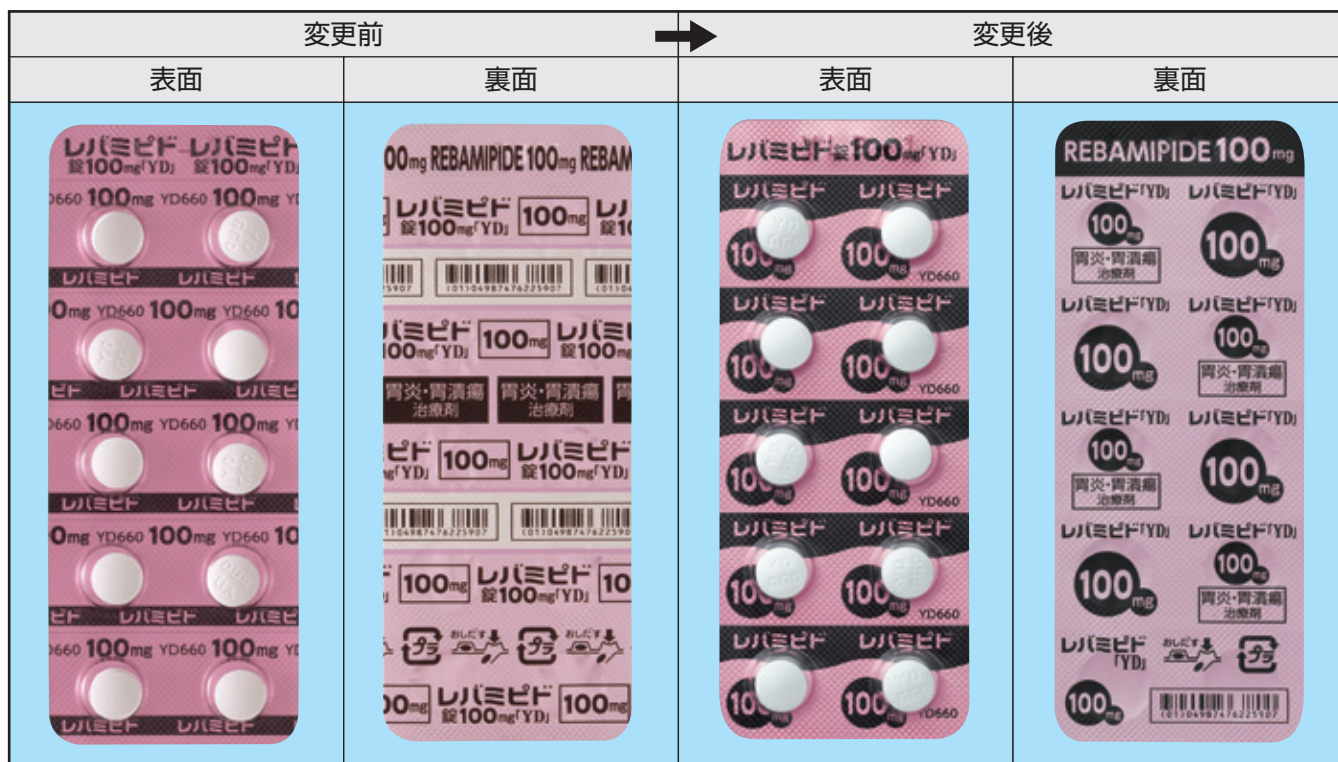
| 変更前 | | 変更後 | |
|---|---|---|---|
| 表面 | 裏面 | 表面 | 裏面 |

レバミピド 錠100mg「YD」 レバミピド 錠100mg「YD」
YD660 100mg YD660 100mg YD660
レバミピド レバミピド
100mg YD660 100mg YD660 10
レバミピド レバミピド
YD660 100mg YD660 100mg YD
レバミピド レバミピド
100mg YD660 100mg YD660 10
レバミピド レバミピド
YD660 100mg YD660 100mg YD
レバミピド レバミピド

100mg REBAMIPIDE 100mg REBAM
レバミピド 錠100mg「YD」 100mg レバ 錠100
(01)04987476225907 (01)04987476225907
バミピド 100mg「YD」 100mg レバミピ 錠100
胃炎・胃潰瘍 治療剤 胃炎・胃潰瘍 治療剤
ピド 錠「YD」 100mg レバミピド 錠100mg「YD」
(01)04987476225907 (01)04987476225907
100mg レバミピド 錠100mg「YD」 10
プラ おしだす プラ おしだす
100mg レバミピド 錠100mg「YD」 100mg

レバミピド錠100mg「YD」
レバミピド レバミピド
100mg 100mg YD660
レバミピド レバミピド
100mg 100mg YD660
レバミピド レバミピド
100mg 100mg YD660
レバミピド レバミピド
100mg 100mg YD660
レバミピド レバミピド
100mg 100mg YD660

REBAMIPIDE 100mg
レバミピド「YD」 レバミピド「YD」
100mg 胃炎・胃潰瘍 治療剤 100mg
レバミピド「YD」 レバミピド「YD」
100mg 100mg 胃炎・胃潰瘍 治療剤
レバミピド「YD」 レバミピド「YD」
100mg 胃炎・胃潰瘍 治療剤 100mg
レバミピド「YD」 レバミピド「YD」
100mg 100mg 胃炎・胃潰瘍 治療剤
レバミピド「YD」 おしだす プラ
100mg (01)04987476225907